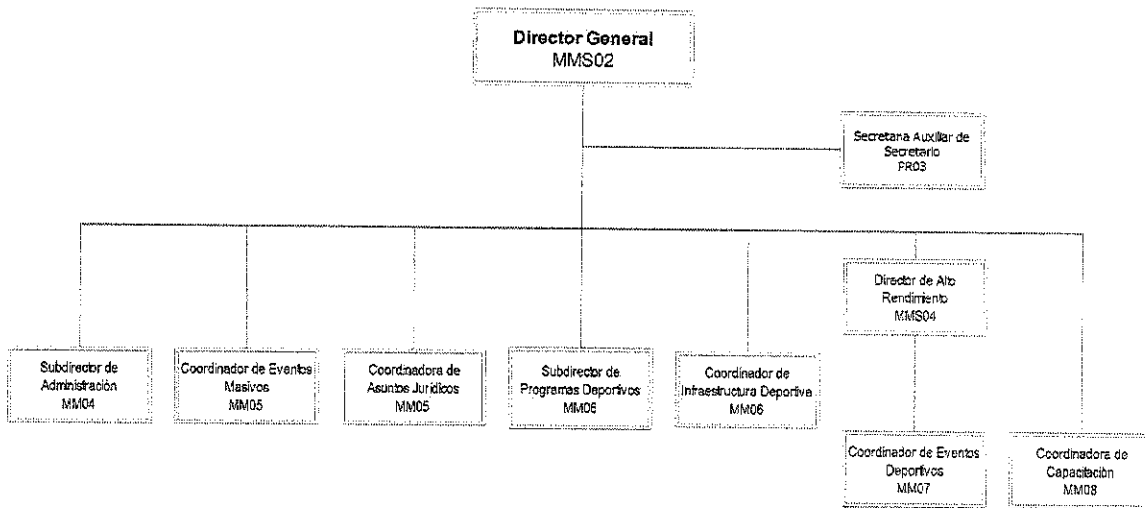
Director General
MMS02

Secretaria Auxiliar de Secretario
PR03

Subdirector de Administración
MM04

Coordinador de Eventos Masivos
MM05

Coordinadora de Asuntos Jurídicos
MM05

Subdirector de Programas Deportivos
MM06

Coordinador de Infraestructura Deportiva
MM06

Director de Alto Rendimiento
MMS04

Coordinador de Eventos Deportivos
MM07

Coordinadora de Capacitación
MM08